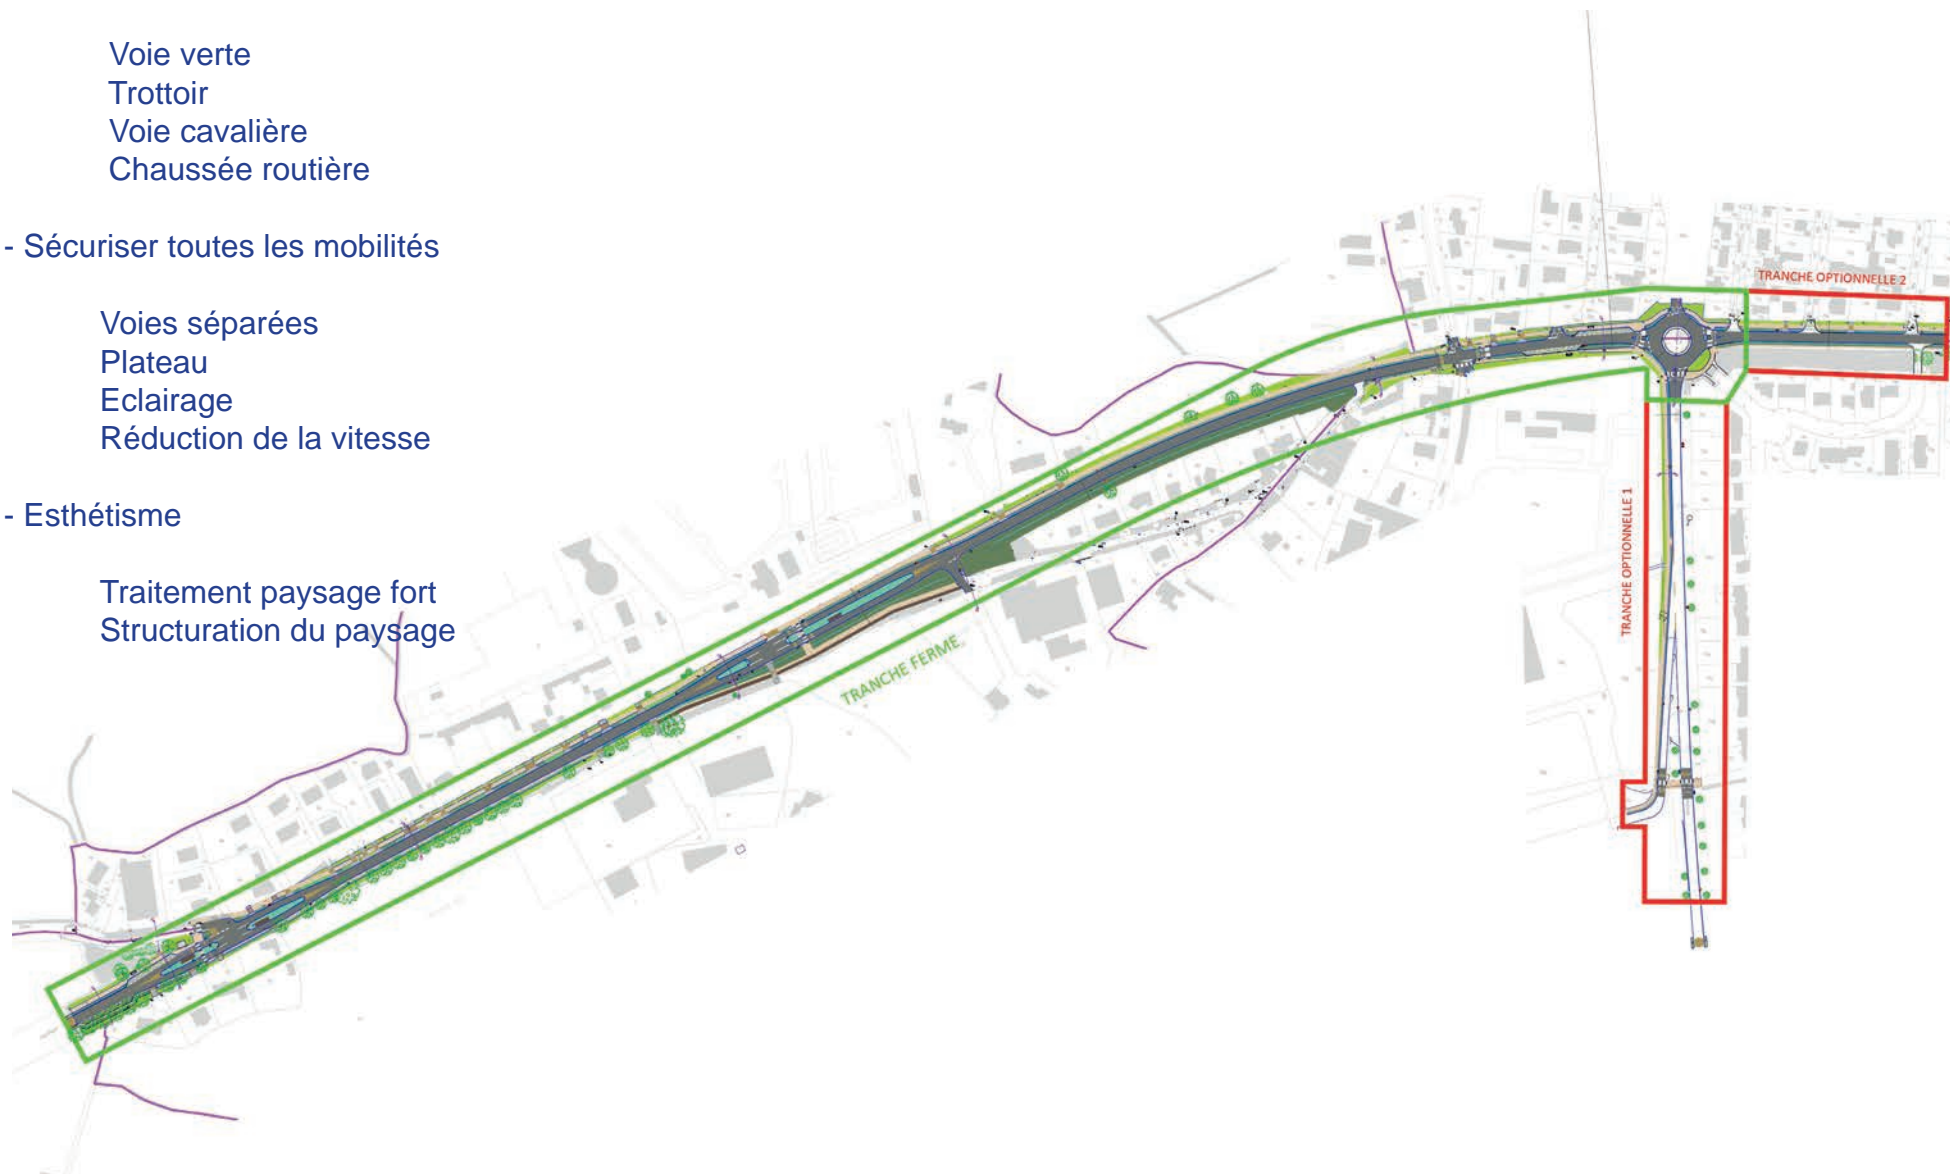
Voie verte
Trottoir
Voie cavalière
Chaussée routière

- Sécuriser toutes les mobilités

Voies séparées
Plateau
Eclairage
Réduction de la vitesse

- Esthétisme

Traitement paysage fort
Structuration du paysage

TRANCHE OPTIONNELLE 2

TRANCHE OPTIONNELLE 1

TRANCHE FERME